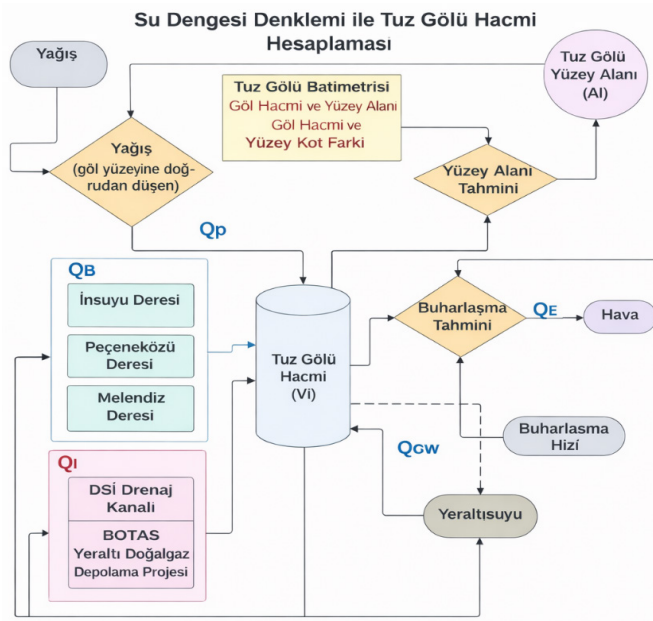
Su Dengesi Denklemi ile Tuz Gölü Hacmi Hesaplaması

Yağış

Tuz Gölü Yüzey Alanı (Al)

Tuz Gölü Batimetrisi
Göl Hacmi ve Yüzey Alanı
Göl Hacmi ve
Yüzey Kot Farki

Yağış (göl yüzeyine doğrudan düşen)

Yüzey Alanı Tahmini

$Q_P$

$Q_B$

İnsuyu Deresi

Peçeneközü Deresi

Melendiz Deresi

Tuz Gölü Hacmi (Vi)

Buharlaşma Tahmini

$Q_E$

Hava

Buharlasma Hizi

$Q_{GW}$

$Q_I$

DSİ Drenaj Kanalı

BOTAS Yeraltı Doğalgaz Depolama Projesi

Yeraltısuyu